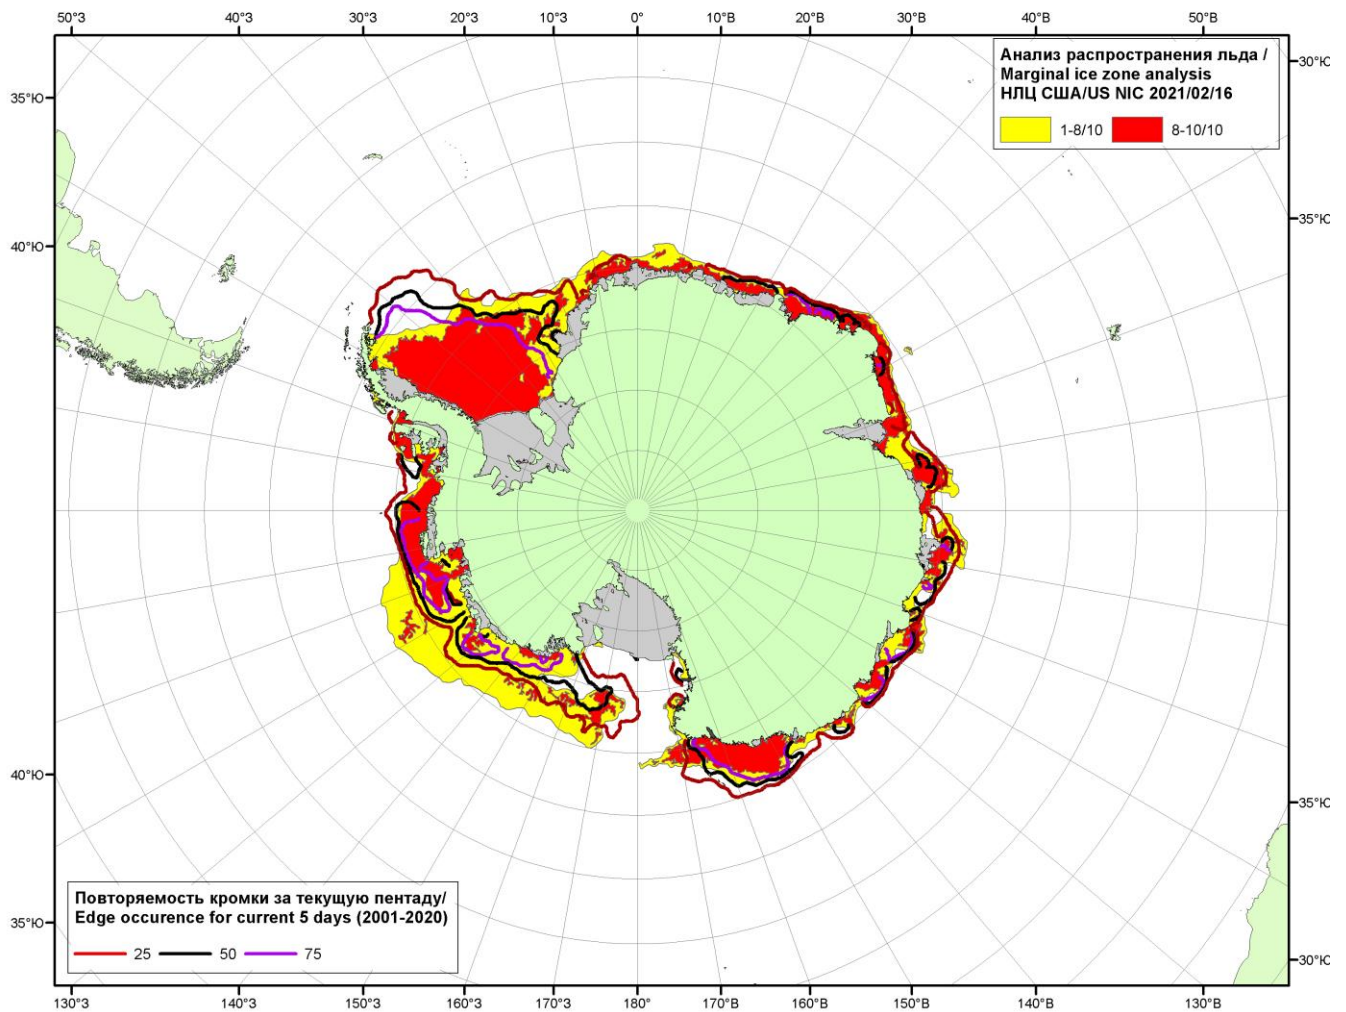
50°З 40°З 30°З 20°З 10°З 0° 10°В 20°В 30°В 40°В 50°В

Анализ распространения льда /
Marginal ice zone analysis
НЛЦ США/US NIC 2021/02/16

1-8/10 8-10/10

30°Ю
35°Ю
35°Ю
40°Ю
40°Ю
35°Ю
35°Ю
30°Ю

Повторяемость кромки за текущую пентаду/
Edge occurence for current 5 days (2001-2020)

25 50 75

130°З 140°З 150°З 160°З 170°З 180° 170°В 160°В 150°В 140°В 130°В